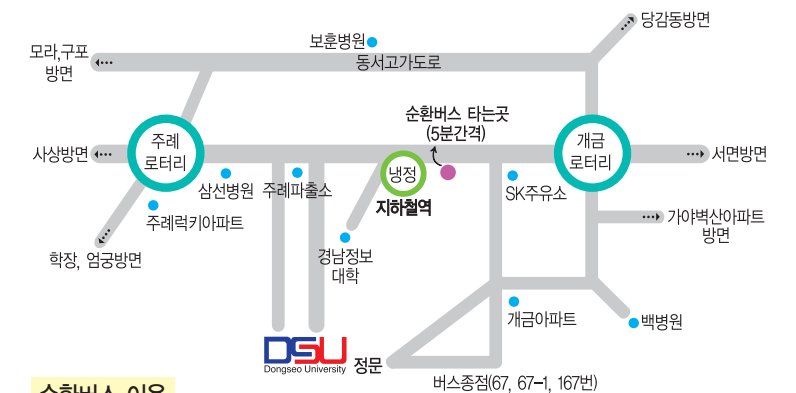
당감동방면

보훈병원

모라,구포 방면

동서고가도로

순환버스 타는곳 (5분간격)

주례 로터리

개금 로터리

사상방면

서면방면

냉정

지하철역

삼선병원

주례파출소

SK주유소

주례럭키아파트

가야벽산아파트 방면

경남정보 대학

학장, 엄궁방면

개금아파트

백병원

DSU Dongseo University

정문

버스종점(67, 67-1, 167번)

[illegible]